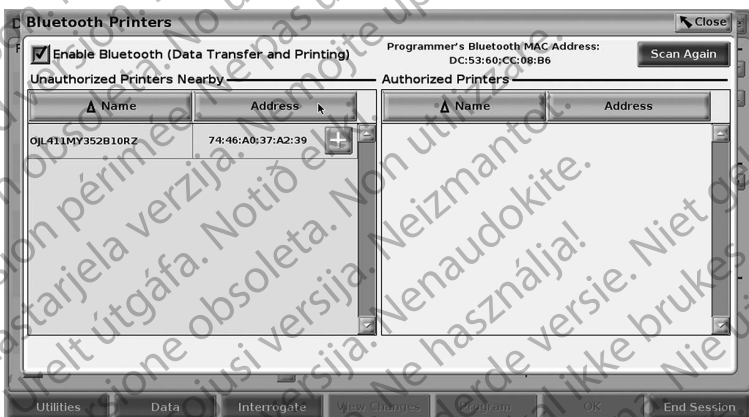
Bluetooth Printers

Close

Enable Bluetooth (Data Transfer and Printing)

Programmer's Bluetooth MAC Address: DC:53:60:CC:08:B6

Scan Again

Unauthorized Printers Nearby

Authorized Printers

| Name | Address |
|---|---|
| 0JL411MY352B10RZ | 74:46:A0:37:A2:39 |

| Name | Address |
|---|---|

Utilities Data Interrogate View Changes Program OK End Session

Version périmée. Ne pas utiliser. Zastarjela verzija. Nemojte upotrebljavati. Elavult útgáfa. Notið ekki. Versione obsoleta. Non utilizzare. Novecojusi versija. Neizmantot. Pasenusi versija. Nenaudokite. Elavult verzió. Ne használja! Verouderde versie. Niet gebruiken. Utdatert versjon. Ikke bruk. Wersja nieaktualna. Nie